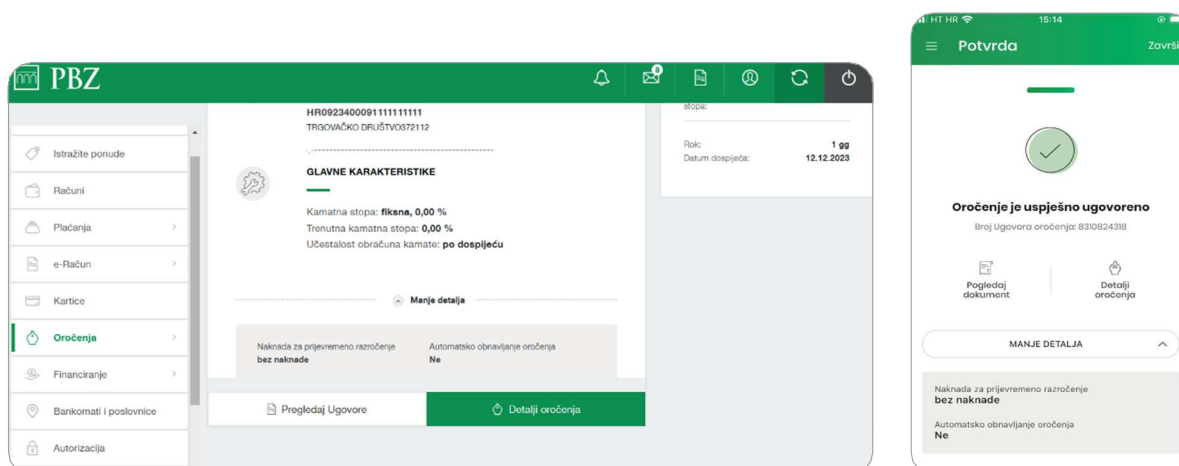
PBZ

8

Istražite ponude
Računi
Plaćanja
e-Račun
Kartice
Oročenja
Financiranje
Bankomati i poslovnice
Autorizacija

HR0923400091111111111
TRGOVAČKO DRUŠTVO572112

GLAVNE KARAKTERISTIKE

Kamatna stopa: **fiksna, 0,00 %**
Trenutna kamatna stopa: **0,00 %**
Učestalost obračuna kamate: **po dospijeću**

Manje detalja

Naknada za prijevremeno razročenje
**bez naknade**

Automatsko obnavljanje oročenja
**Ne**

stopa:

Rok: 1 gg
Datum dospijeća: 12.12.2023

Pregledaj Ugovore
Detalji oročenja

HT HR 15:14

Potvrda
Završi

Oročenje je uspješno ugovoreno
Broj Ugovora oročenja: 8310824318

Pogledaj dokument
Detalji oročenja

MANJE DETALJA

Naknada za prijevremeno razročenje
**bez naknade**

Automatsko obnavljanje oročenja
**Ne**